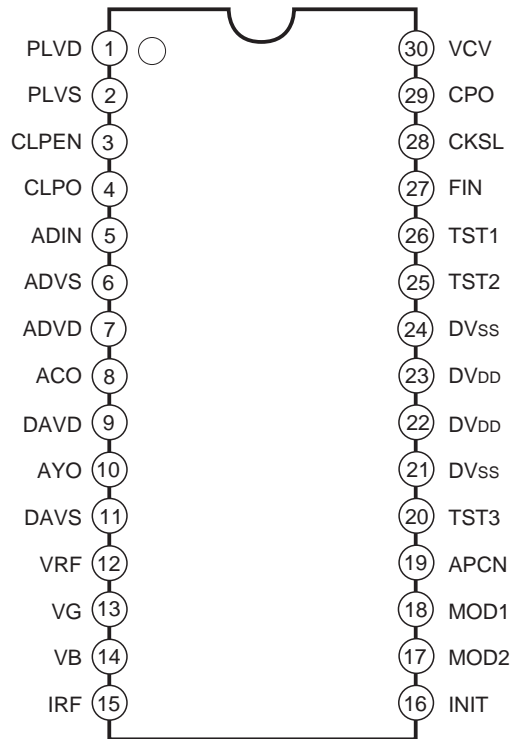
PLVD 1
PLVS 2
CLPEN 3
CLPO 4
ADIN 5
ADVS 6
ADVD 7
ACO 8
DAVD 9
AYO 10
DAVS 11
VRF 12
VG 13
VB 14
IRF 15

30 VCV
29 CPO
28 CKSL
27 FIN
26 TST1
25 TST2
24 DVSS
23 DVDD
22 DVDD
21 DVSS
20 TST3
19 APCN
18 MOD1
17 MOD2
16 INIT